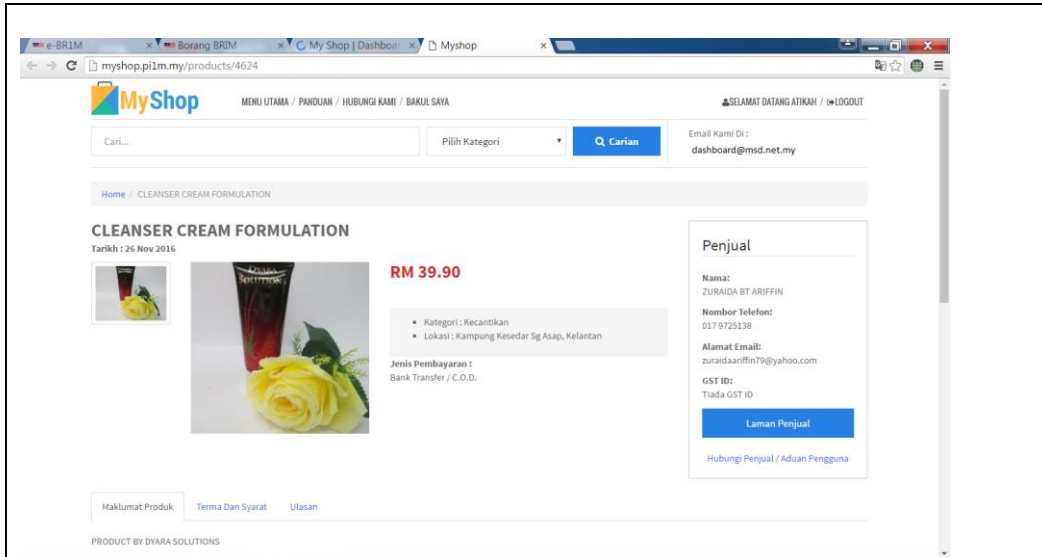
e-BR1M × Borang BRIM × My Shop | Dashboar × Myshop ×

myshop.pi1m.my/products/4624

MyShop

MENU UTAMA / PANDUAN / HUBUNGI KAMI / BAKUL SAYA

SELAMAT DATANG ATIKAH / LOGOUT

Cari...

Pilih Kategori

Carian

Email Kami Di :
dashboard@msd.net.my

Home / CLEANSER CREAM FORMULATION

CLEANSER CREAM FORMULATION

Tarikh : 26 Nov 2016

DYARA SOLUTION

RM 39.90

• Kategori : Kecantikan
• Lokasi : Kampung Kesedar Sg Asap, Kelantan

Jenis Pembayaran :
Bank Transfer / C.O.D.

Penjual

Nama:
ZURAIDA BT ARIFFIN

Nombor Telefon:
017 9725138

Alamat Email:
zuraidaariffin79@yahoo.com

GST ID:
Tiada GST ID

Laman Penjual

Hubungi Penjual / Aduan Pengguna

Maklumat Produk Terma Dan Syarat Ulasan

PRODUCT BY DYARA SOLUTIONS